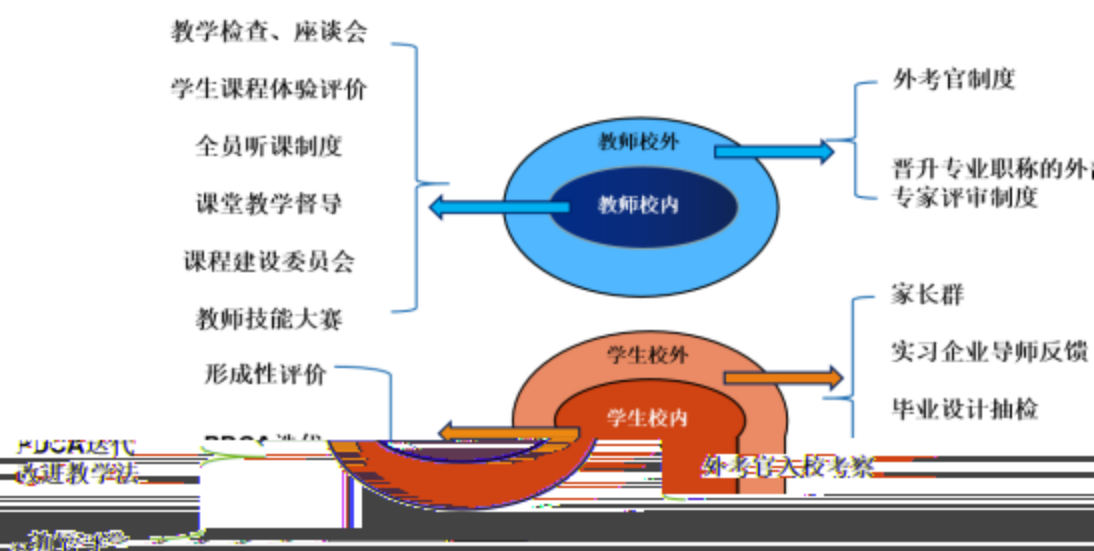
教学检查、座谈会

学生课程体验评价

全员听课制度

课堂教学督导

课程建设委员会

教师技能大赛

教师校外

教师校内

外考官制度

晋升专业职称的外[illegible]专家评审制度

家长群

实习企业导师反馈

毕业设计抽检

形成性评价

学生校外

学生校内

PDCA迭代

PDCA迭代

改进教学法

外考官入校考察

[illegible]